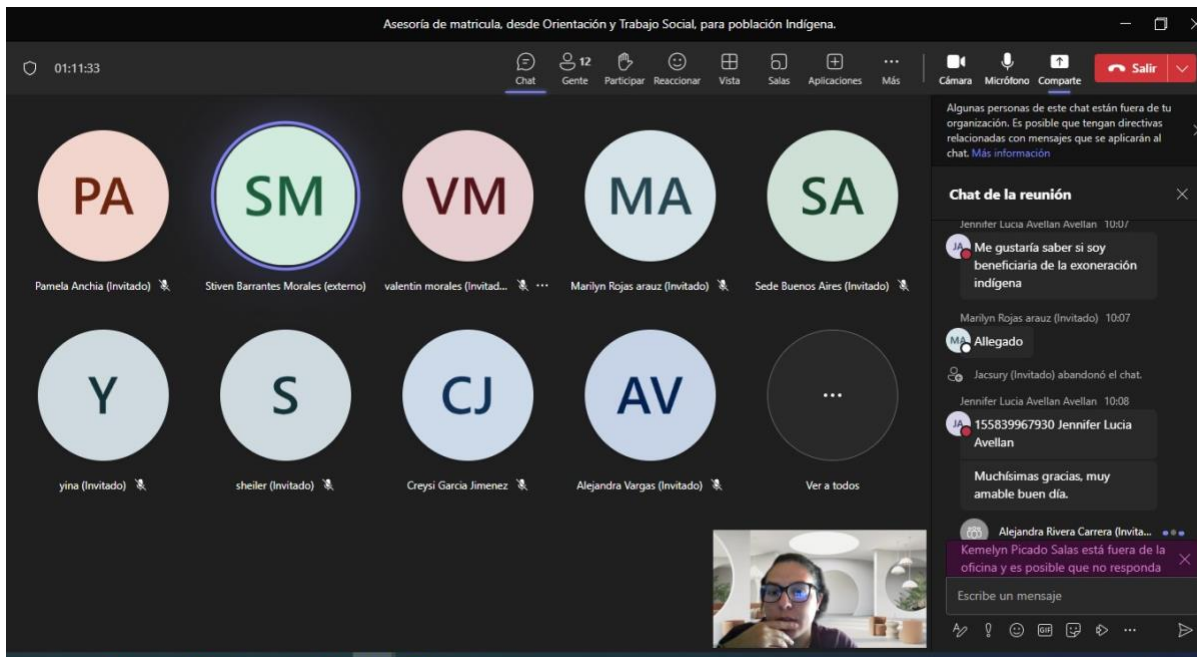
Asesoría de matricula, desde Orientación y Trabajo Social, para población Indígena.

01:11:33

Chat 12 Gente Participar Reaccionar Vista Salas Aplicaciones Más Cámara Micrófono Compartir Salir

Algunas personas de este chat están fuera de tu organización. Es posible que tengan directivas relacionadas con mensajes que se aplicarán al chat. Más información

Chat de la reunión

PA
Pamela Anchia (Invitado)

SM
Stiven Barrantes Morales (externo)

VM
valentin morales (Invitad...

MA
Marilyn Rojas arauz (Invitado)

SA
Sede Buenos Aires (Invitado)

Y
yina (Invitado)

S
sheiler (Invitado)

CJ
Creysi Garcia Jimenez

AV
Alejandra Vargas (Invitado)

...
Ver a todos

Jennifer Lucia Avellan Avellan 10:07
Me gustaría saber si soy beneficiaria de la exoneración indígena

Marilyn Rojas arauz (Invitado) 10:07
Allegado

Jacsury (Invitado) abandonó el chat.

Jennifer Lucia Avellan Avellan 10:08
155839967930 Jennifer Lucia Avellan

Muchísimas gracias, muy amable buen día.

Alejandra Rivera Carrera (Invita...

Kemelyn Picado Salas está fuera de la oficina y es posible que no responda

Escribe un mensaje